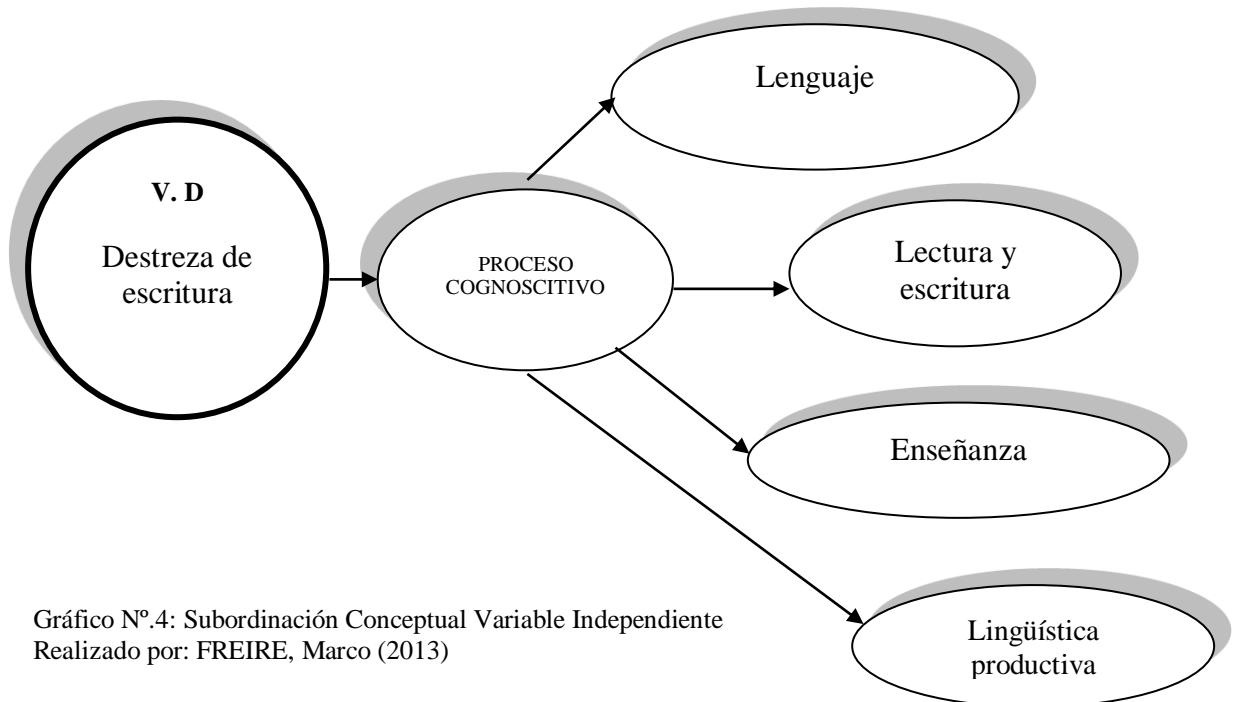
V. D

Destreza de escritura

PROCESO COGNOSCITIVO

Lenguaje

Lectura y escritura

Enseñanza

Lingüística productiva

Gráfico Nº.4: Subordinación Conceptual Variable Independiente
Realizado por: FREIRE, Marco (2013)